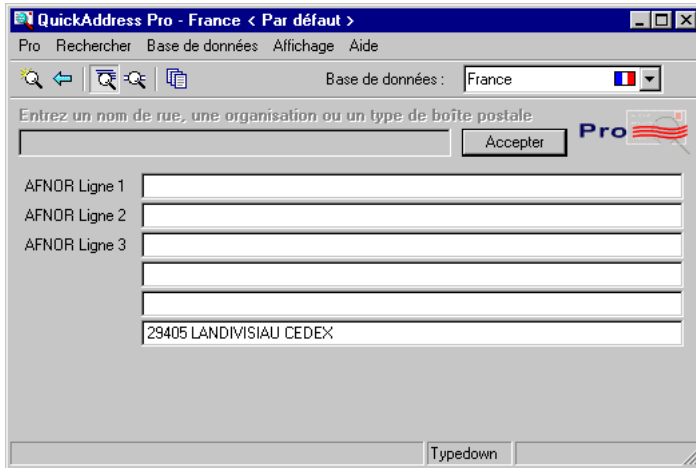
QuickAddress Pro - France < Par défaut >

Pro Rechercher Base de données Affichage Aide

Base de données : France

Entrez un nom de rue, une organisation ou un type de boîte postale

Accepter

Pro

AFNOR Ligne 1

AFNOR Ligne 2

AFNOR Ligne 3

29405 LANDIVISIAU CEDEX

Typedown